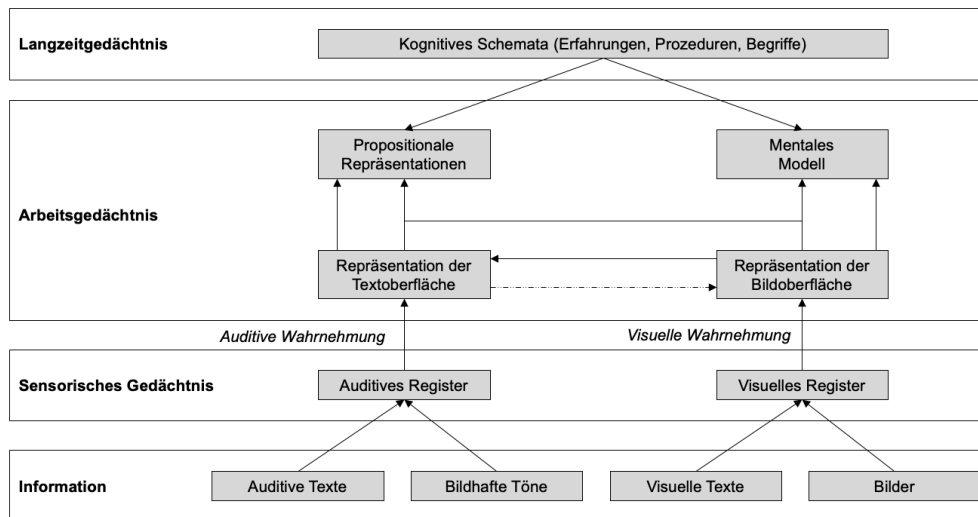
Langzeitgedächtnis

Kognitives Schemata (Erfahrungen, Prozeduren, Begriffe)

Arbeitsgedächtnis

Propositionale Repräsentationen

Mentales Modell

Repräsentation der Textoberfläche

Repräsentation der Bildoberfläche

Auditive Wahrnehmung

Visuelle Wahrnehmung

Sensorisches Gedächtnis

Auditives Register

Visuelles Register

Information

Auditive Texte

Bildhafte Töne

Visuelle Texte

Bilder